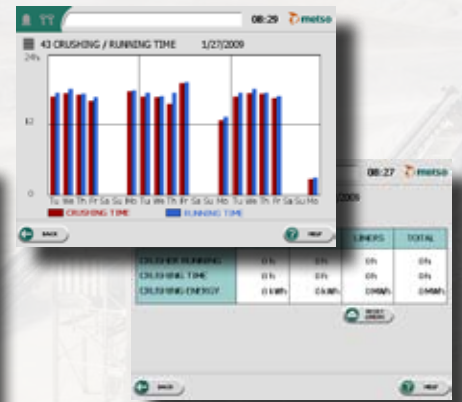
08:29 metso

43 CRUSHING / RUNNING TIME 1/27/2009

24h

12

0

Tu We Th Fr Sa Su Mo Tu We Th Fr Sa Su Mo Tu We Th Fr Sa Su Mo

CRUSHING TIME RUNNING TIME

BACK

HELP

08:27 metso

2009

| | | LINERS | TOTAL |
|---|---|---|---|
| CRUSHER RUNNING | 0 h | 0h | 0h | 0h |
| CRUSHING TIME | 0 h | 0h | 0h | 0h |
| CRUSHING ENERGY | 0 kWh | 0kWh | 0MWh | 0MWh |

RESET

BACK

HELP